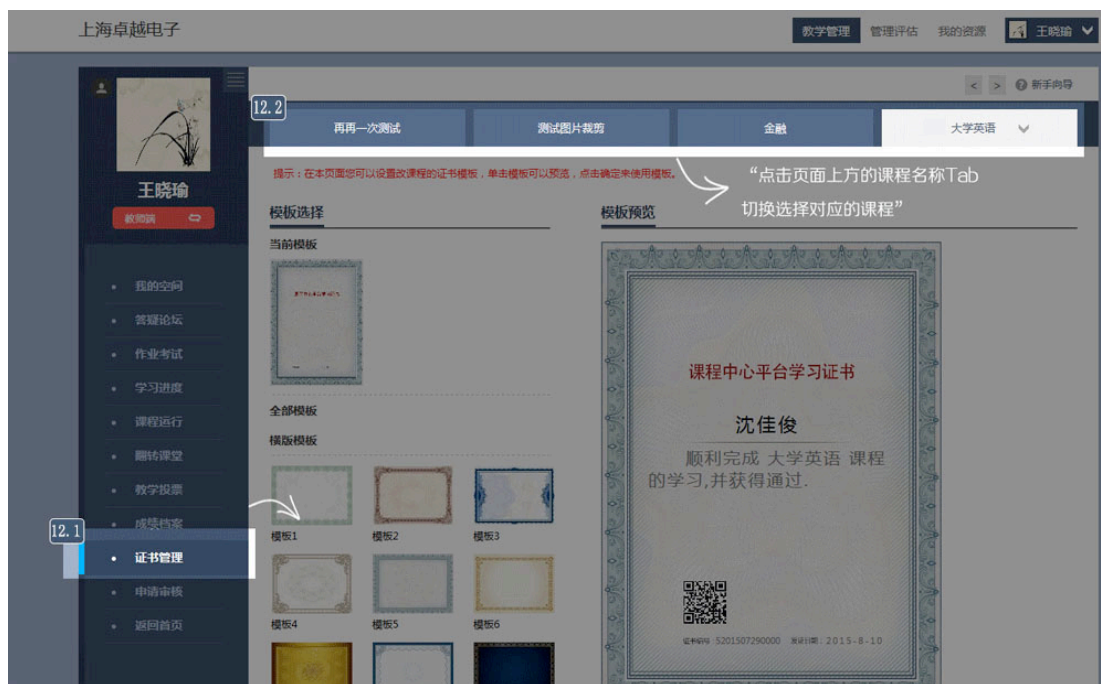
上海卓越电子

教学管理 管理评估 我的资源 王晓瑜

< > 新手向导

王晓瑜

教师端

我的空间
答疑论坛
作业考试
学习进度
课程运行
翻转课堂
教学投票
成绩档案
证书管理
申请审核
返回首页

12.1

12.2

再再一次测试 | 测试图片裁剪 | 金融 | 大学英语

提示：在本页面您可以设置改课程的证书模板，单击模板可以预选，点击确定来使用模板。

“点击页面上方的课程名称Tab切换选择对应的课程”

模板选择

当前模板

全部模板

横版模板

模板1 模板2 模板3

模板4 模板5 模板6

模板预览

课程中心平台学习证书

沈佳俊

顺利完成 大学英语 课程的学习,并获得通过.

证书编号 5201507290000 发证日期 2015-8-10